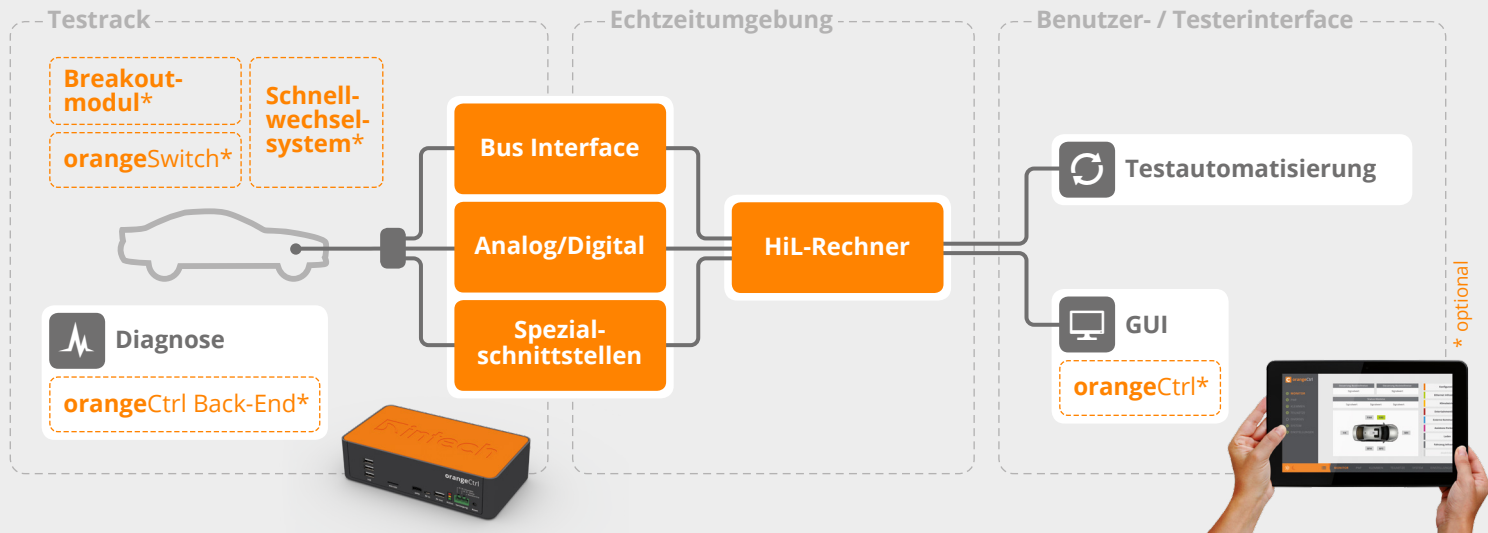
Testrack

Breakoutmodul*

orangeSwitch*

Schnellwechselsystem*

Diagnose

orangeCtrl Back-End*

linfech

orangeCtrl

Echtzeitumgebung

Bus Interface

Analog/Digital

Spezialschnittstellen

HiL-Rechner

Benutzer- / Testerinterface

Testautomatisierung

GUI

orangeCtrl*

* optional